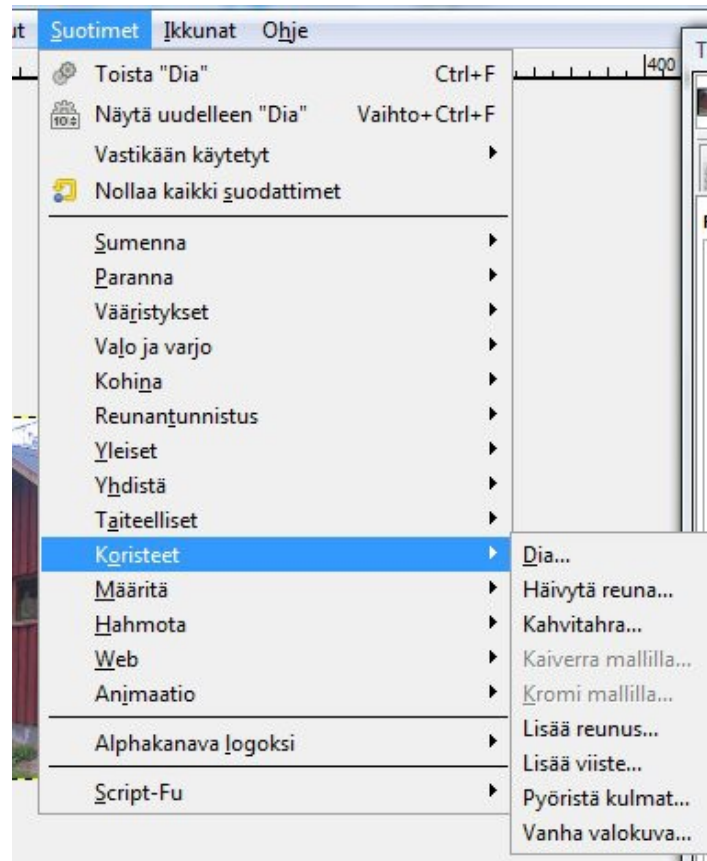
ut Suotimet Ikkunat Ohje

400

T

Toista "Dia" Ctrl+F
Näytä uudelleen "Dia" Vaihto+Ctrl+F
Vastikään käytetyt
Nollaa kaikki suodattimet

Sumenna
Paranna
Vääristykset
Valo ja varjo
Kohina
Reunantunnistus
Yleiset
Yhdistä
Taiteelliset
Koristeet
Määritä
Hahmota
Web
Animaatio

Alphakanava logoksi

Script-Fu

Dia...
Häivytä reuna...
Kahvitahra...
Kaiverra mallilla...
Kromi mallilla...
Lisää reunus...
Lisää viiste...
Pyöristä kulmat...
Vanha valokuva...